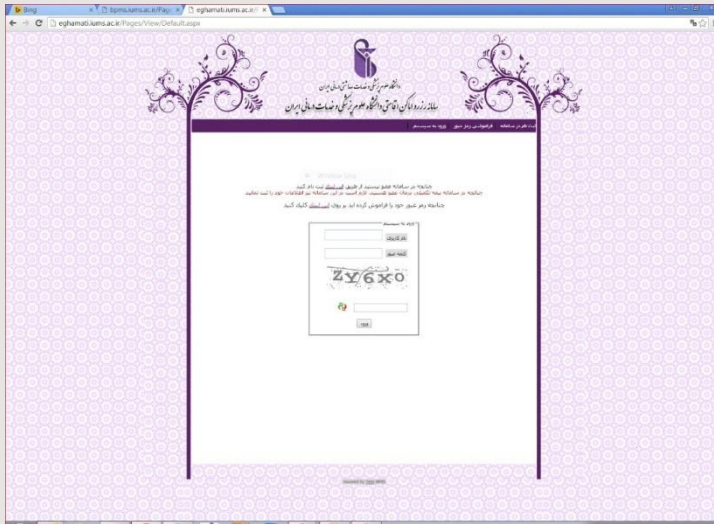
Bing
bpms.iums.ac.ir/Page
eghamati.iums.ac.ir
eghamati.iums.ac.ir/Pages/View/Default.aspx

دانشگاه علوم پزشکی و خدمات بهداشتی درمانی ایران
سامانه رزرو خوابگاه اقامتی دانشگاه علوم پزشکی و خدمات درمانی ایران

ثبت نام در سامانه فراموشی رمز عبور ورود به سیستم

چنانچه در سامانه عضو نیستید از طریق این لینک ثبت نام کنید
چنانچه در سامانه بعنه تکمیلی برچاد عضو هستید لازم است در این سامانه نیز اطلاعات خود را ثبت نمائید
چنانچه رمز عبور خود را فراموش کرده اید بر روی این لینک کلیک کنید

ورود به سیستم
نام کاربری
کلمه عبور
ZY6X0
ورود

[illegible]